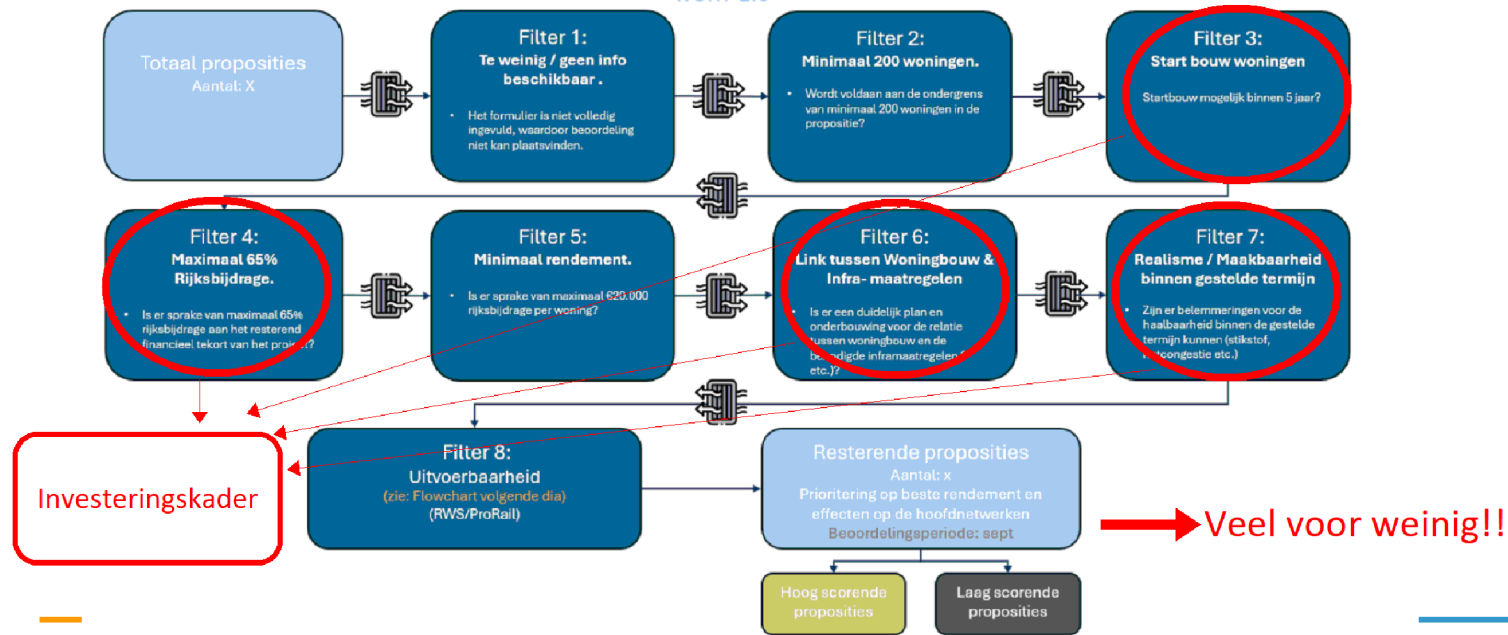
Totaal proposities
Aantal: X

Filter 1:
Te weinig / geen info beschikbaar .

- Het formulier is niet volledig ingevuld, waardoor beoordeling niet kan plaatsvinden.

Filter 2:
Minimaal 200 woningen.

- Wordt voldaan aan de ondergrens van minimaal 200 woningen in de propositie?

Filter 3:
Start bouw woningen

Startbouw mogelijk binnen 5 jaar?

Filter 4:
Maximaal 65% Rijksbijdrage.

- Is er sprake van maximaal 65% rijksbijdrage aan het resterend financieel tekort van het project?

Filter 5:
Minimaal rendement.

- Is er sprake van maximaal €20.000 rijksbijdrage per woning?

Filter 6:
Link tussen Woningbouw & Infra- maatregelen

- Is er een duidelijk plan en onderbouwing voor de relatie tussen woningbouw en de benodigde inframaatregelen (etc.)?

Filter 7:
Realisme / Maakbaarheid binnen gestelde termijn

- Zijn er belemmeringen voor de haalbaarheid binnen de gestelde termijn kunnen (stikstof, netcongestie etc.)

Investeringskader

Filter 8:
Uitvoerbaarheid
(zie: Flowchart volgende dia)
(RWS/ProRail)

Resterende proposities
Aantal: x
Prioritering op beste rendement en effecten op de hoofdnetwerken
Beoordelingsperiode: sept

Veel voor weinig!!

Hoog scorende proposities

Laag scorende proposities